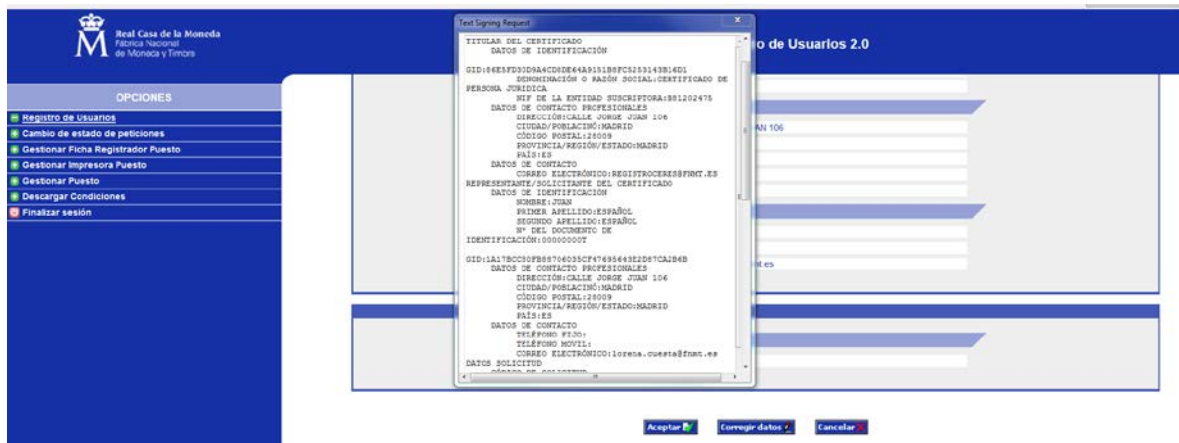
Real Casa de la Moneda
Fábrica Nacional
de Moneda y Timbre

OPCIONES
Registro de Usuarios
Cambio de estado de peticiones
Gestionar Ficha Registrador Puesto
Gestionar Impresora Puesto
Gestionar Puesto
Descargar Condiciones
Finalizar sesión

Text Signing Request

TITULAR DEL CERTIFICADO
DATOS DE IDENTIFICACIÓN

GID:06E5FD3D9A4CD8DE64A9151B8FC5253143B16D1
DENOMINACIÓN O RAZÓN SOCIAL:CERTIFICADO DE PERSONA JURIDICA
NIF DE LA ENTIDAD SUSCRIPTORA:B81202475
DATOS DE CONTACTO PROFESIONALES
DIRECCIÓN:CALLE JORGE JUAN 106
CIUDAD/POBLACIÓN:MADRID
CÓDIGO POSTAL:28009
PROVINCIA/REGIÓN/ESTADO:MADRID
PAÍS:ES
DATOS DE CONTACTO
CORREO ELECTRÓNICO:REGISTROCERES@FNMT.ES
REPRESENTANTE/SOLICITANTE DEL CERTIFICADO
DATOS DE IDENTIFICACIÓN
NOMBRE:JUAN
PRIMER APELLIDO:ESPAÑOL
SEGUNDO APELLIDO:ESPAÑOL
Nº DEL DOCUMENTO DE IDENTIFICACIÓN:00000000T

GID:1A17BCC30FB8870603SCF47695643E2D87CA2B4B
DATOS DE CONTACTO PROFESIONALES
DIRECCIÓN:CALLE JORGE JUAN 106
CIUDAD/POBLACIÓN:MADRID
CÓDIGO POSTAL:28009
PROVINCIA/REGIÓN/ESTADO:MADRID
PAÍS:ES
DATOS DE CONTACTO
TELÉFONO FIJO:
TELÉFONO MOVIL:
CORREO ELECTRÓNICO:lorena.cuesta@fnmt.es
DATOS SOLICITUD
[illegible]

o de Usuarios 2.0
AN 106
nt.es

Aceptar
Corregir datos
Cancelar